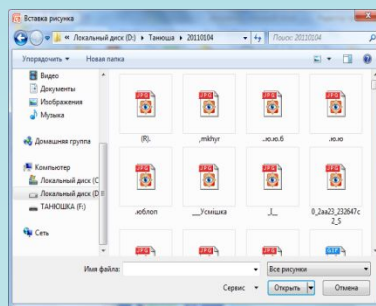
Вставка рисунка

« Локальный диск (D:) ▸ Танюша ▸ 20110104

Поиск: 20110104

Упорядочить ▾

Новая папка

Видео

Документы

Изображения

Музыка

Домашняя группа

Компьютер

Локальный диск (C

Локальный диск (D

ТАНЮШКА (F:)

Сеть

JPEG

(R)..

.mkhyr

..ю.ю.б

.ю.ю

.юблоп

___Усмішка

_|_

0_2aa23_232647c2_S

Имя файла:

Все рисунки

Сервис

Открыть

Отмена